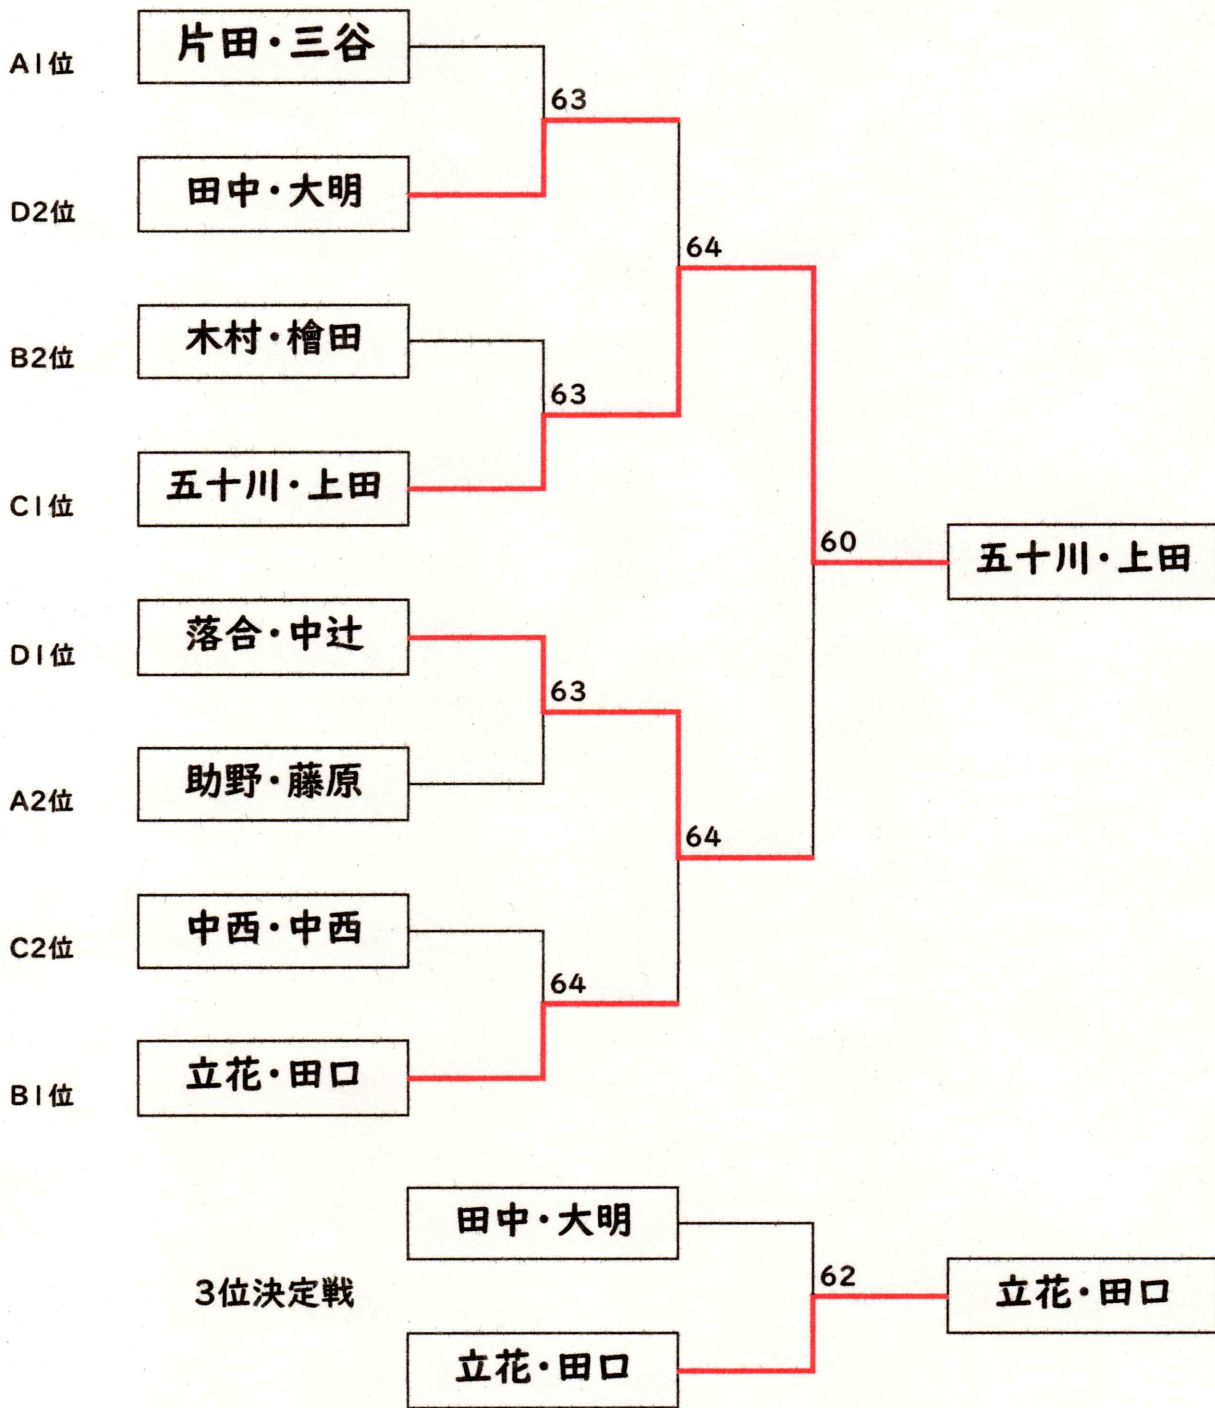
A1位 片田・三谷
D2位 田中・大明
B2位 木村・檜田
C1位 五十川・上田
D1位 落合・中辻
A2位 助野・藤原
C2位 中西・中西
B1位 立花・田口

63
63
63
64
64
64
60

五十川・上田

3位決定戦
田中・大明
立花・田口
62
立花・田口